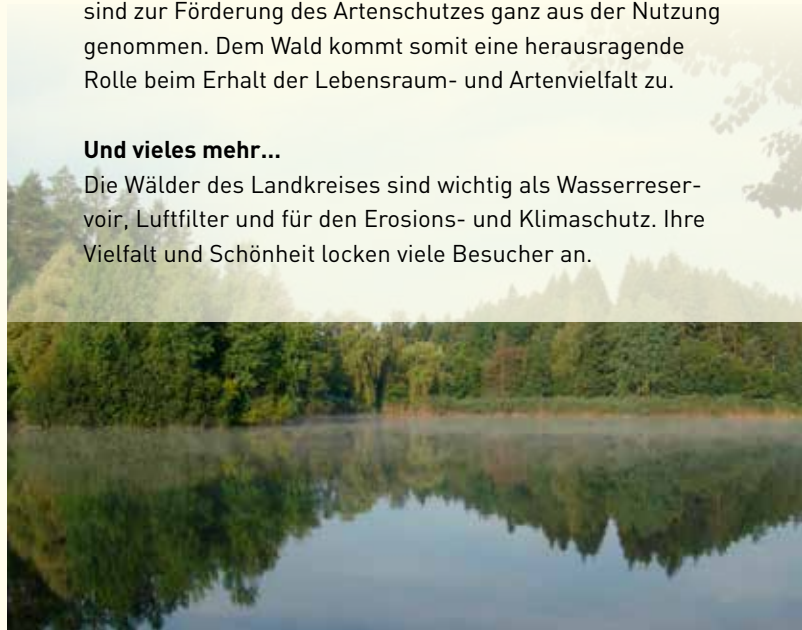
sind zur Förderung des Artenschutzes ganz aus der Nutzung genommen. Dem Wald kommt somit eine herausragende Rolle beim Erhalt der Lebensraum- und Artenvielfalt zu.

**Und vieles mehr…**
Die Wälder des Landkreises sind wichtig als Wasserreservoir, Luftfilter und für den Erosions- und Klimaschutz. Ihre Vielfalt und Schönheit locken viele Besucher an.